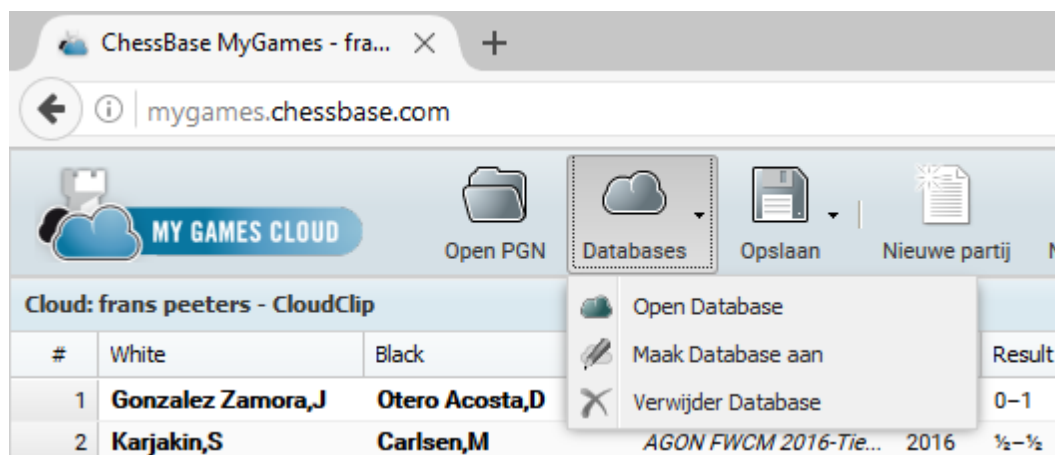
ChessBase MyGames - fra... ×  +

mygames.chessbase.com

MY GAMES CLOUD

Open PGN

Databases

Opslaan

Nieuwe partij

Cloud: frans peeters - CloudClip

Open Database

Maak Database aan

Verwijder Database

| # | White | Black | | | Result |
|---|---|---|---|---|---|
| 1 | Gonzalez Zamora,J | Otero Acosta,D | | | 0–1 |
| 2 | Karjakin,S | Carlsen,M | AGON FWCM 2016-Tie... | 2016 | ½–½ |